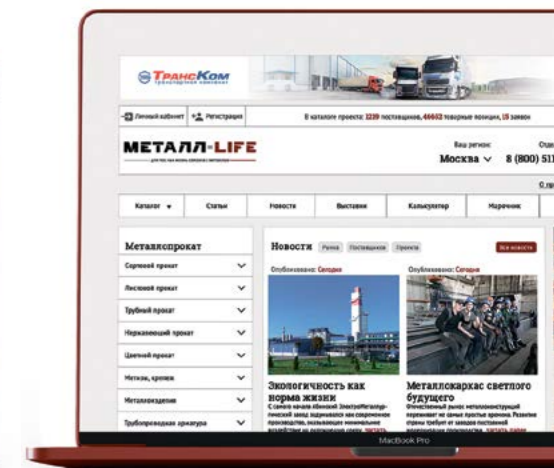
ТрансКом
транспортная компания

Личный кабинет Регистрация

В каталоге проекта: 2239 поставщиков, 46603 товарные позиции, 15 заявок

МЕТАЛЛ-LIFE

Ваш регион:
Москва
8 (800) 51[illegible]

Каталог
Статьи
Новости
Выставки
Калькулятор
Марочник

Металлопрокат
Сортовой прокат
Листовой прокат
Трубный прокат
Нержавеющий прокат
Цветной прокат
Метизы, крепеж
Металлоизделия
Трубопроводная арматура

Новости
Рынок
Поставщиков
Проекта
Все новости

Опубликовано: Сегодня
Экологичность как норма жизни

Опубликовано: Сегодня
Металлокаркас светлого будущего

MacBook Pro